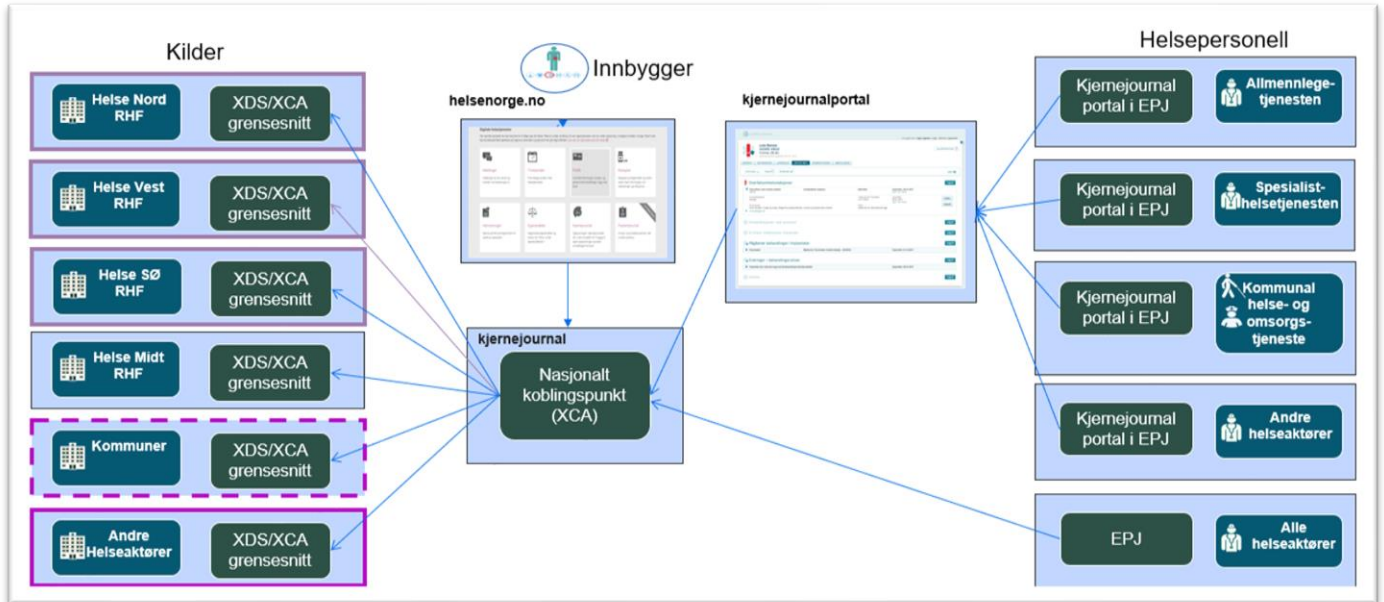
Kilder

Helse Nord RHF

XDS/XCA grensesnitt

Helse Vest RHF

XDS/XCA grensesnitt

Helse SØ RHF

XDS/XCA grensesnitt

Helse Midt RHF

XDS/XCA grensesnitt

Kommuner

XDS/XCA grensesnitt

Andre Helseaktører

XDS/XCA grensesnitt

Innbygger

helsenorge.no

kjernejournalportal

kjernejournal

Nasjonalt koblingspunkt (XCA)

Helsepersonell

Kjernejournal portal i EPJ

Allmennlege-tjenesten

Kjernejournal portal i EPJ

Spesialist-helsetjenesten

Kjernejournal portal i EPJ

Kommunal helse- og omsorgs-tjeneste

Kjernejournal portal i EPJ

Andre helseaktører

EPJ

Alle helseaktører